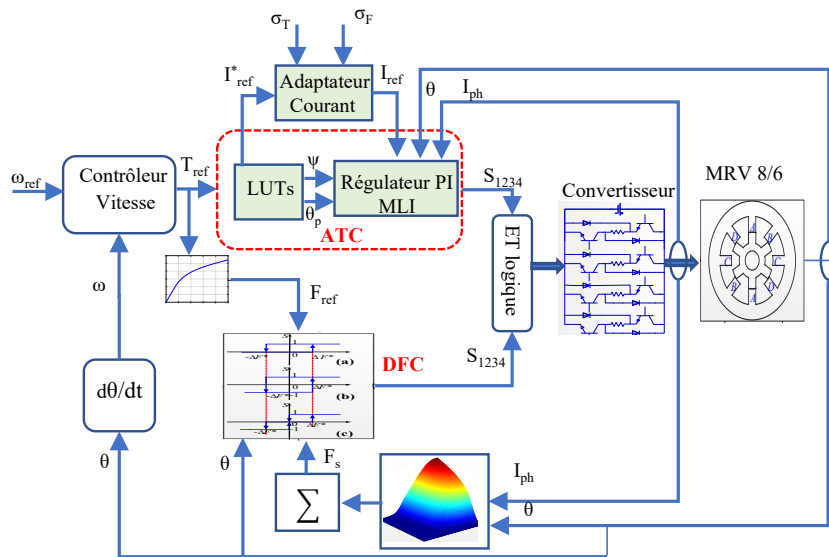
$\sigma_T$
$\sigma_F$
$I^*_{ref}$
Adaptateur Courant
$I_{ref}$
$\theta$
$I_{ph}$
$\omega_{ref}$
Contrôleur Vitesse
$T_{ref}$
LUTs
$\psi$
$\theta_p$
Régulateur PI MLI
ATC
$S_{1234}$
Convertisseur
MRV 8/6
ET logique
$\omega$
$F_{ref}$
DFC
$S_{1234}$
(a)
(b)
(c)
$d\theta/dt$
$\theta$
$\theta$
$F_s$
$\sum$
$I_{ph}$
$\theta$